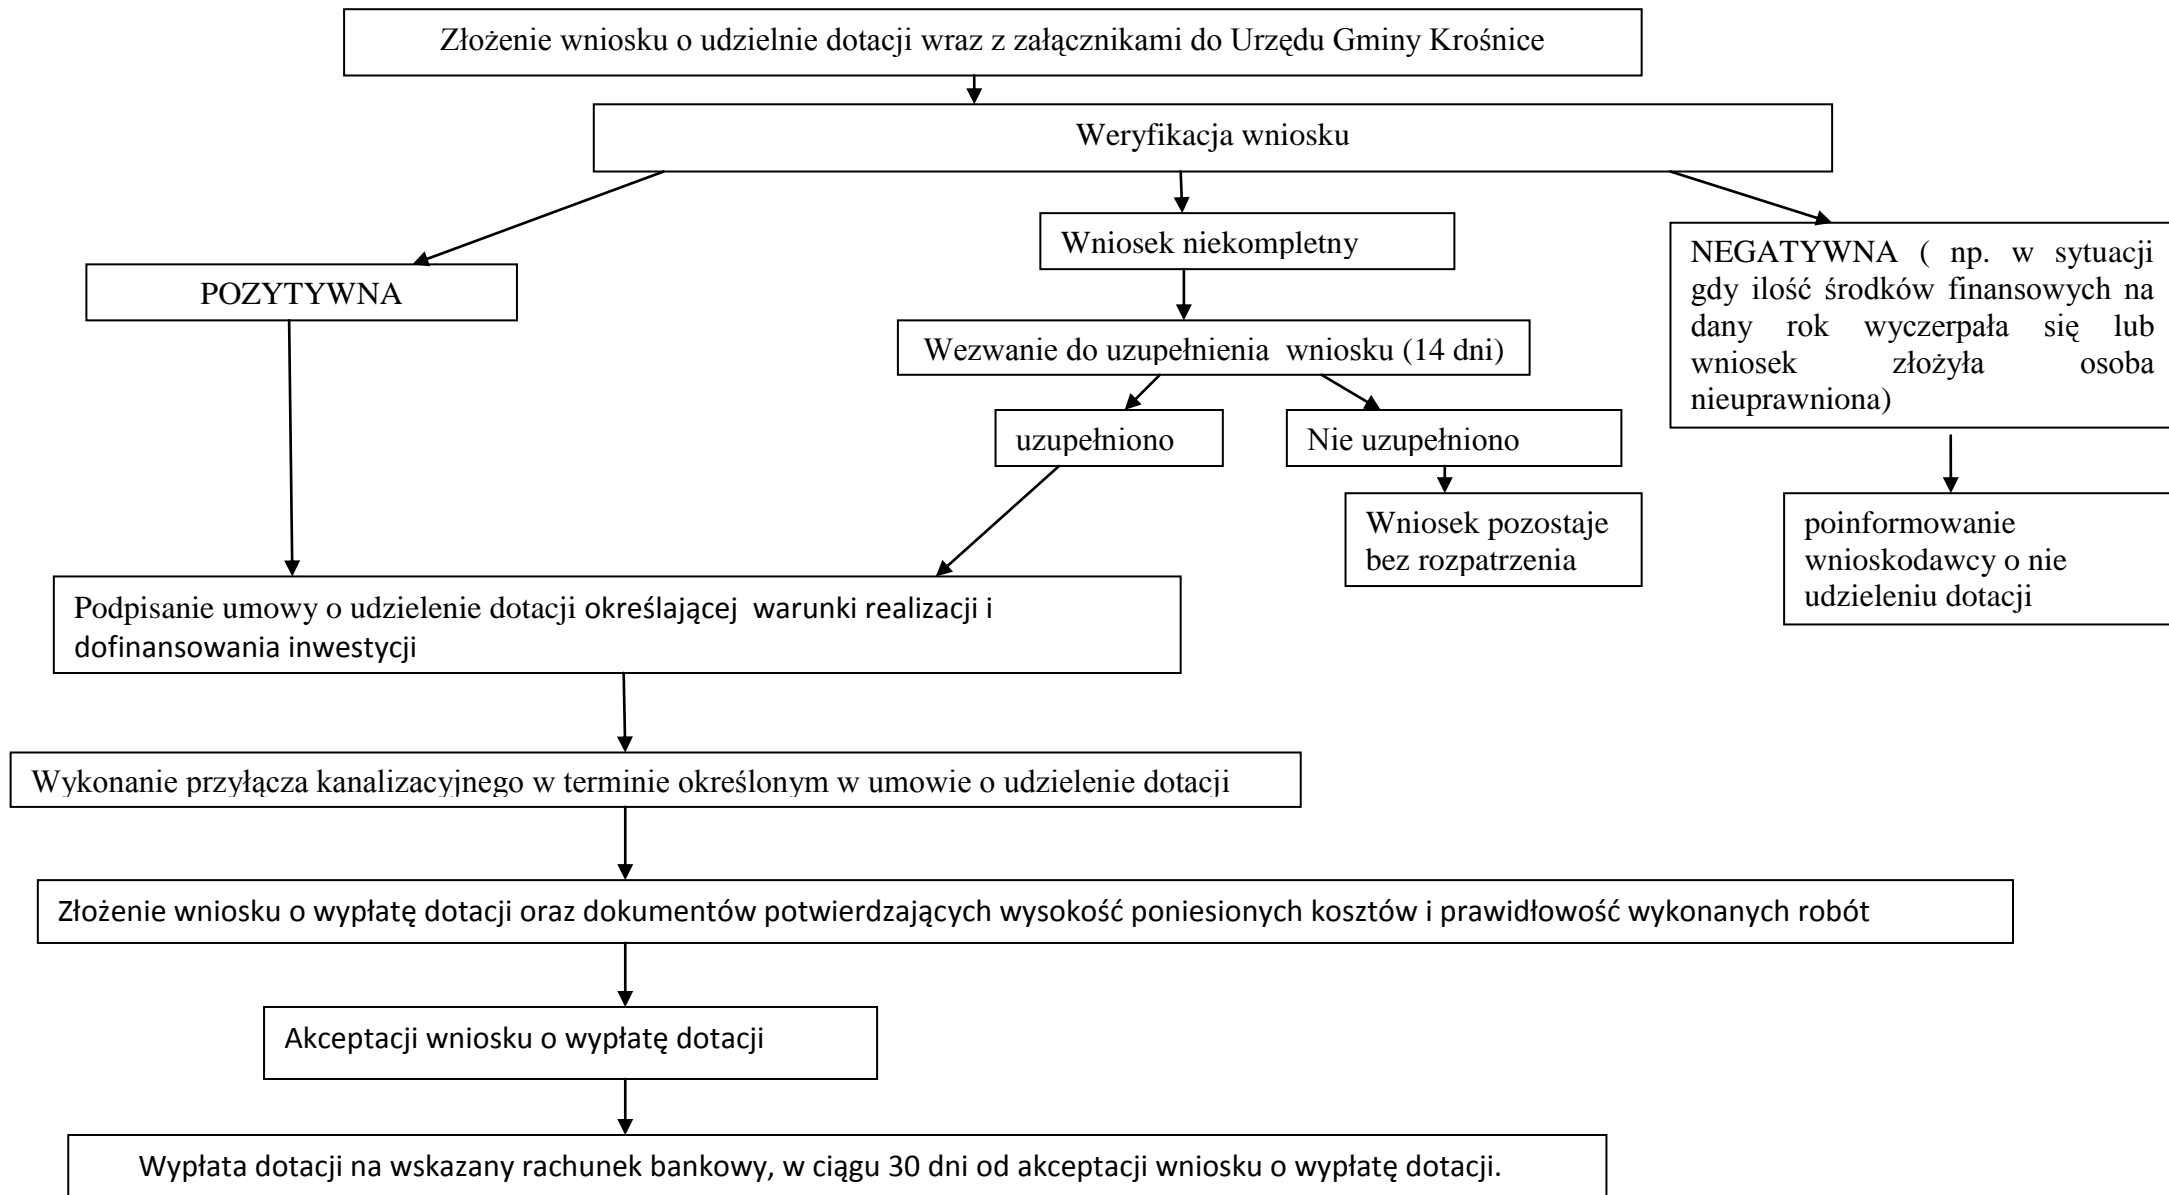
Złożenie wniosku o udzielnie dotacji wraz z załącznikami do Urzędu Gminy Krośnice

Weryfikacja wniosku

POZYTYWNA

Wniosek niekompletny

Wezwanie do uzupełnienia wniosku (14 dni)

uzupełniono

Nie uzupełniono

Wniosek pozostaje bez rozpatrzenia

NEGATYWNA ( np. w sytuacji gdy ilość środków finansowych na dany rok wyczerpała się lub wniosek złożyła osoba nieuprawniona)

poinformowanie wnioskodawcy o nie udzieleniu dotacji

Podpisanie umowy o udzielenie dotacji określającej warunki realizacji i dofinansowania inwestycji

Wykonanie przyłącza kanalizacyjnego w terminie określonym w umowie o udzielenie dotacji

Złożenie wniosku o wypłatę dotacji oraz dokumentów potwierdzających wysokość poniesionych kosztów i prawidłowość wykonanych robót

Akceptacji wniosku o wypłatę dotacji

Wypłata dotacji na wskazany rachunek bankowy, w ciągu 30 dni od akceptacji wniosku o wypłatę dotacji.